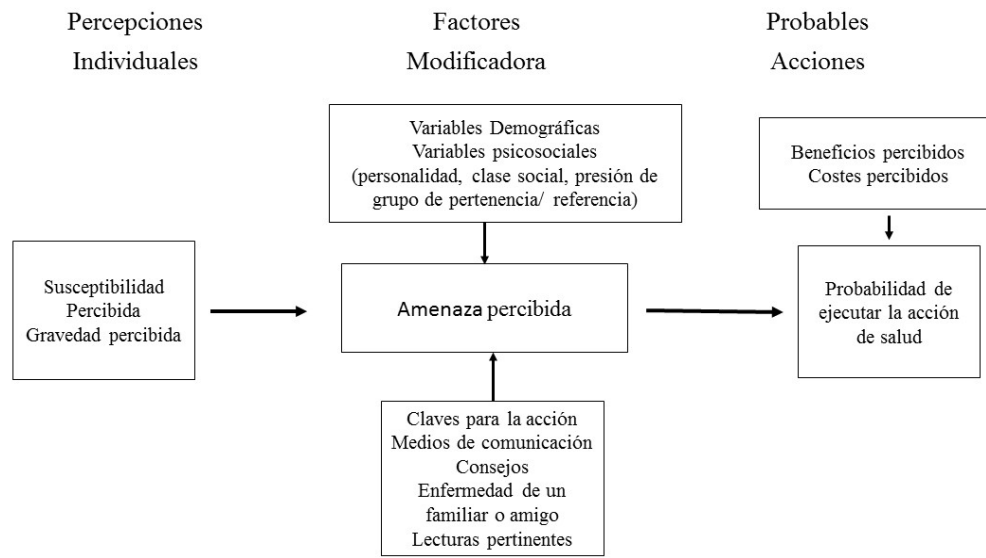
Percepciones Individuales

Factores Modificadora

Probables Acciones

Variables Demográficas
Variables psicosociales
(personalidad, clase social, presión de grupo de pertenencia/ referencia)

Beneficios percibidos
Costes percibidos

Susceptibilidad
Percibida
Gravedad percibida

Amenaza percibida

Probabilidad de ejecutar la acción de salud

Claves para la acción
Medios de comunicación
Consejos
Enfermedad de un familiar o amigo
Lecturas pertinentes